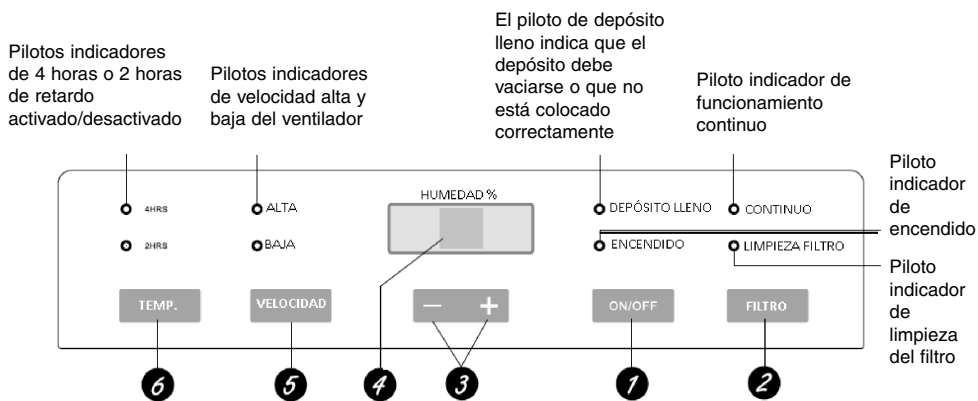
Pilotos indicadores de 4 horas o 2 horas de retardo activado/desactivado

Pilotos indicadores de velocidad alta y baja del ventilador

El piloto de depósito lleno indica que el depósito debe vaciarse o que no está colocado correctamente

Piloto indicador de funcionamiento continuo

Piloto indicador de encendido

4HRS

2HRS

ALTA

BAJA

HUMEDAD %

DEPÓSITO LLENO

CONTINUO

ENCENDIDO

LIMPIEZA FILTRO

Piloto indicador de limpieza del filtro

TEMP.

VELOCIDAD

—

+

ON/OFF

FILTRO

6

5

4

3

1

2